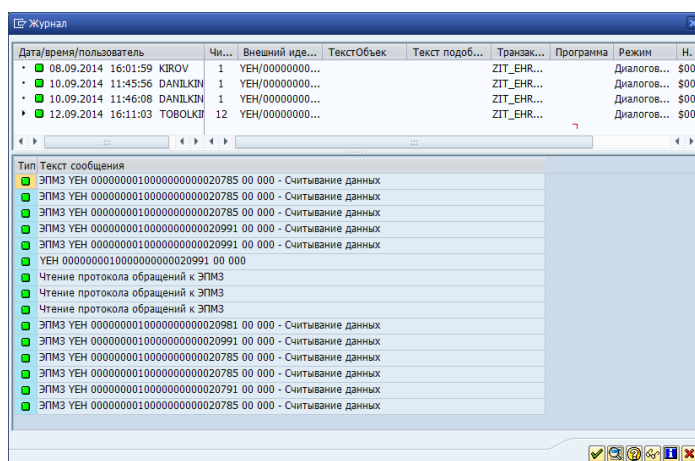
Журнал

| Дата/время/пользователь | Чи... | Внешний иде... | ТекстОбъек | Текст подоб... | Транзак... | Программа | Режим | Н. |
|---|---|---|---|---|---|---|---|---|
| 08.09.2014 16:01:59 KIROV | 1 | YEH/00000000... | | | ZIT_EHR... | | Диалогов... | $00 |
| 10.09.2014 11:45:56 DANILKIN | 1 | YEH/00000000... | | | ZIT_EHR... | | Диалогов... | $00 |
| 10.09.2014 11:46:08 DANILKIN | 1 | YEH/00000000... | | | ZIT_EHR... | | Диалогов... | $00 |
| 12.09.2014 16:11:03 TOBOLKI | 12 | YEH/00000000... | | | ZIT_EHR... | | Диалогов... | $00 |

| Тип | Текст сообщения |
|---|---|
| | ЭПМЗ YEH 000000010000000000020785 00 000 - Считывание данных |
| | ЭПМЗ YEH 000000010000000000020785 00 000 - Считывание данных |
| | ЭПМЗ YEH 000000010000000000020785 00 000 - Считывание данных |
| | ЭПМЗ YEH 000000010000000000020991 00 000 - Считывание данных |
| | ЭПМЗ YEH 000000010000000000020991 00 000 - Считывание данных |
| | YEH 000000010000000000020991 00 000 |
| | Чтение протокола обращений к ЭПМЗ |
| | Чтение протокола обращений к ЭПМЗ |
| | Чтение протокола обращений к ЭПМЗ |
| | ЭПМЗ YEH 000000010000000000020981 00 000 - Считывание данных |
| | ЭПМЗ YEH 000000010000000000020991 00 000 - Считывание данных |
| | ЭПМЗ YEH 000000010000000000020785 00 000 - Считывание данных |
| | ЭПМЗ YEH 000000010000000000020785 00 000 - Считывание данных |
| | ЭПМЗ YEH 000000010000000000020791 00 000 - Считывание данных |
| | ЭПМЗ YEH 000000010000000000020785 00 000 - Считывание данных |